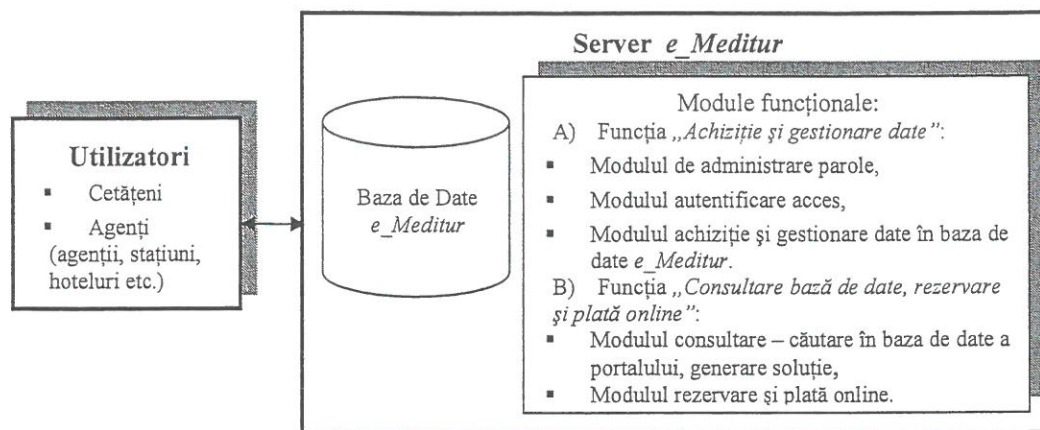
Server *e_Meditur*

Utilizatori
▪ Cetățeni
▪ Agenți (agenții, stațiuni, hoteluri etc.)

Baza de Date
*e_Meditur*

Module funcționale:
A) Funcția *„Achiziție și gestionare date"*:
▪ Modulul de administrare parole,
▪ Modulul autentificare acces,
▪ Modulul achiziție și gestionare date în baza de date *e_Meditur*.
B) Funcția *„Consultare bază de date, rezervare și plată online"*:
▪ Modulul consultare – căutare în baza de date a portalului, generare soluție,
▪ Modulul rezervare și plată online.